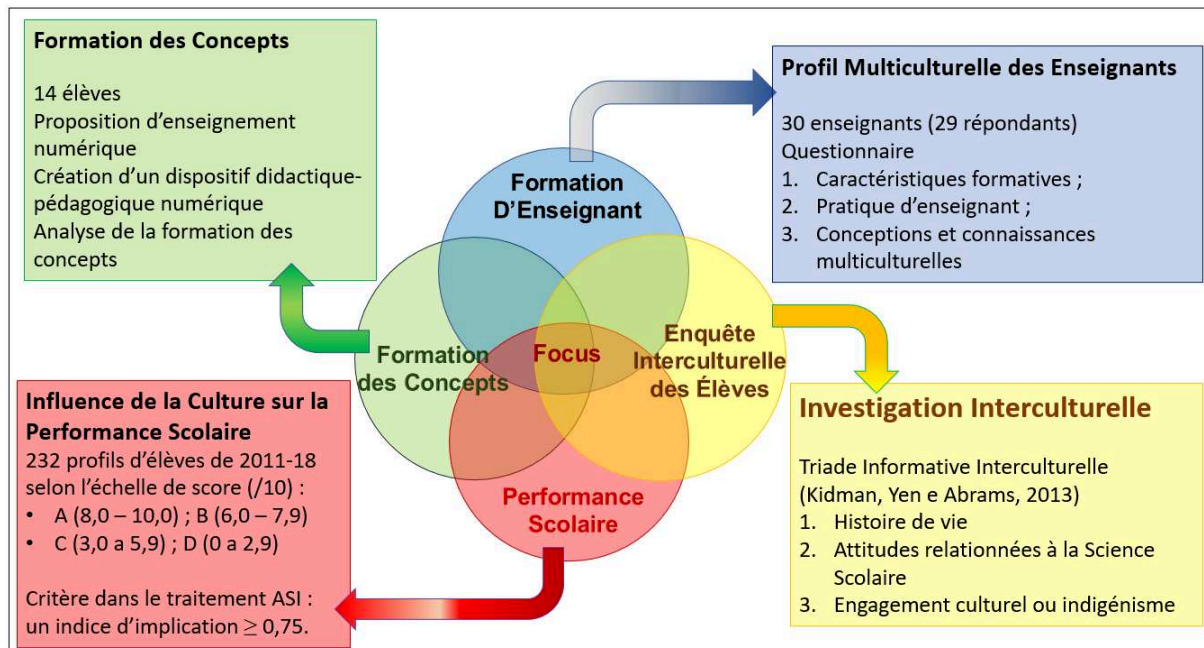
**Formation des Concepts**

14 élèves
Proposition d'enseignement numérique
Création d'un dispositif didactique-pédagogique numérique
Analyse de la formation des concepts

**Profil Multiculturelle des Enseignants**

30 enseignants (29 répondants)
Questionnaire
1. Caractéristiques formatives ;
2. Pratique d'enseignant ;
3. Conceptions et connaissances multiculturelles

Formation D'Enseignant

Formation des Concepts

Focus

Enquête Interculturelle des Élèves

Performance Scolaire

**Influence de la Culture sur la Performance Scolaire**
232 profils d'élèves de 2011-18 selon l'échelle de score (/10) :
• A (8,0 – 10,0) ; B (6,0 – 7,9)
• C (3,0 a 5,9) ; D (0 a 2,9)

Critère dans le traitement ASI : un indice d'implication $\geq 0,75$.

**Investigation Interculturelle**

Triade Informative Interculturelle (Kidman, Yen e Abrams, 2013)
1. Histoire de vie
2. Attitudes relationnées à la Science Scolaire
3. Engagement culturel ou indigénisme